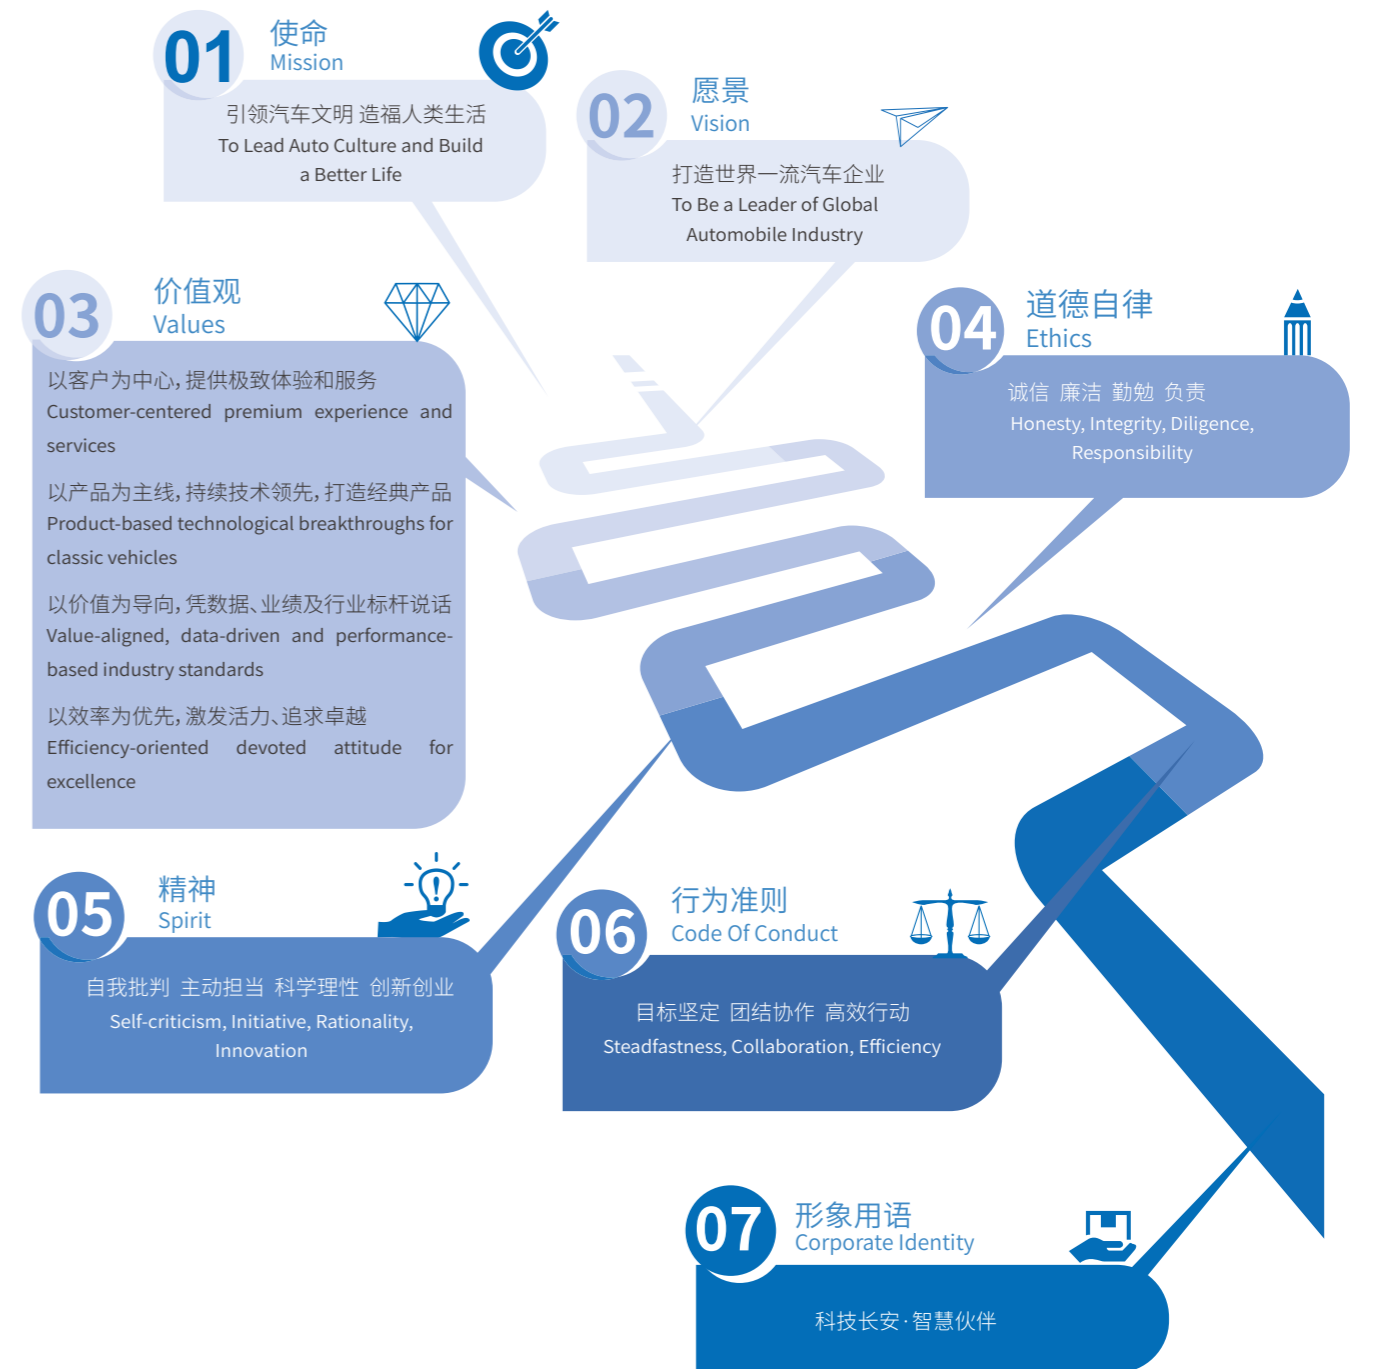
01 使命
Mission

引领汽车文明 造福人类生活
To Lead Auto Culture and Build a Better Life

02 愿景
Vision

打造世界一流汽车企业
To Be a Leader of Global Automobile Industry

03 价值观
Values

以客户为中心，提供极致体验和服务
Customer-centered premium experience and services

以产品为主线，持续技术领先，打造经典产品
Product-based technological breakthroughs for classic vehicles

以价值为导向，凭数据、业绩及行业标杆说话
Value-aligned, data-driven and performance-based industry standards

以效率为优先，激发活力、追求卓越
Efficiency-oriented devoted attitude for excellence

04 道德自律
Ethics

诚信 廉洁 勤勉 负责
Honesty, Integrity, Diligence, Responsibility

05 精神
Spirit

自我批判 主动担当 科学理性 创新创业
Self-criticism, Initiative, Rationality, Innovation

06 行为准则
Code Of Conduct

目标坚定 团结协作 高效行动
Steadfastness, Collaboration, Efficiency

07 形象用语
Corporate Identity

科技长安·智慧伙伴